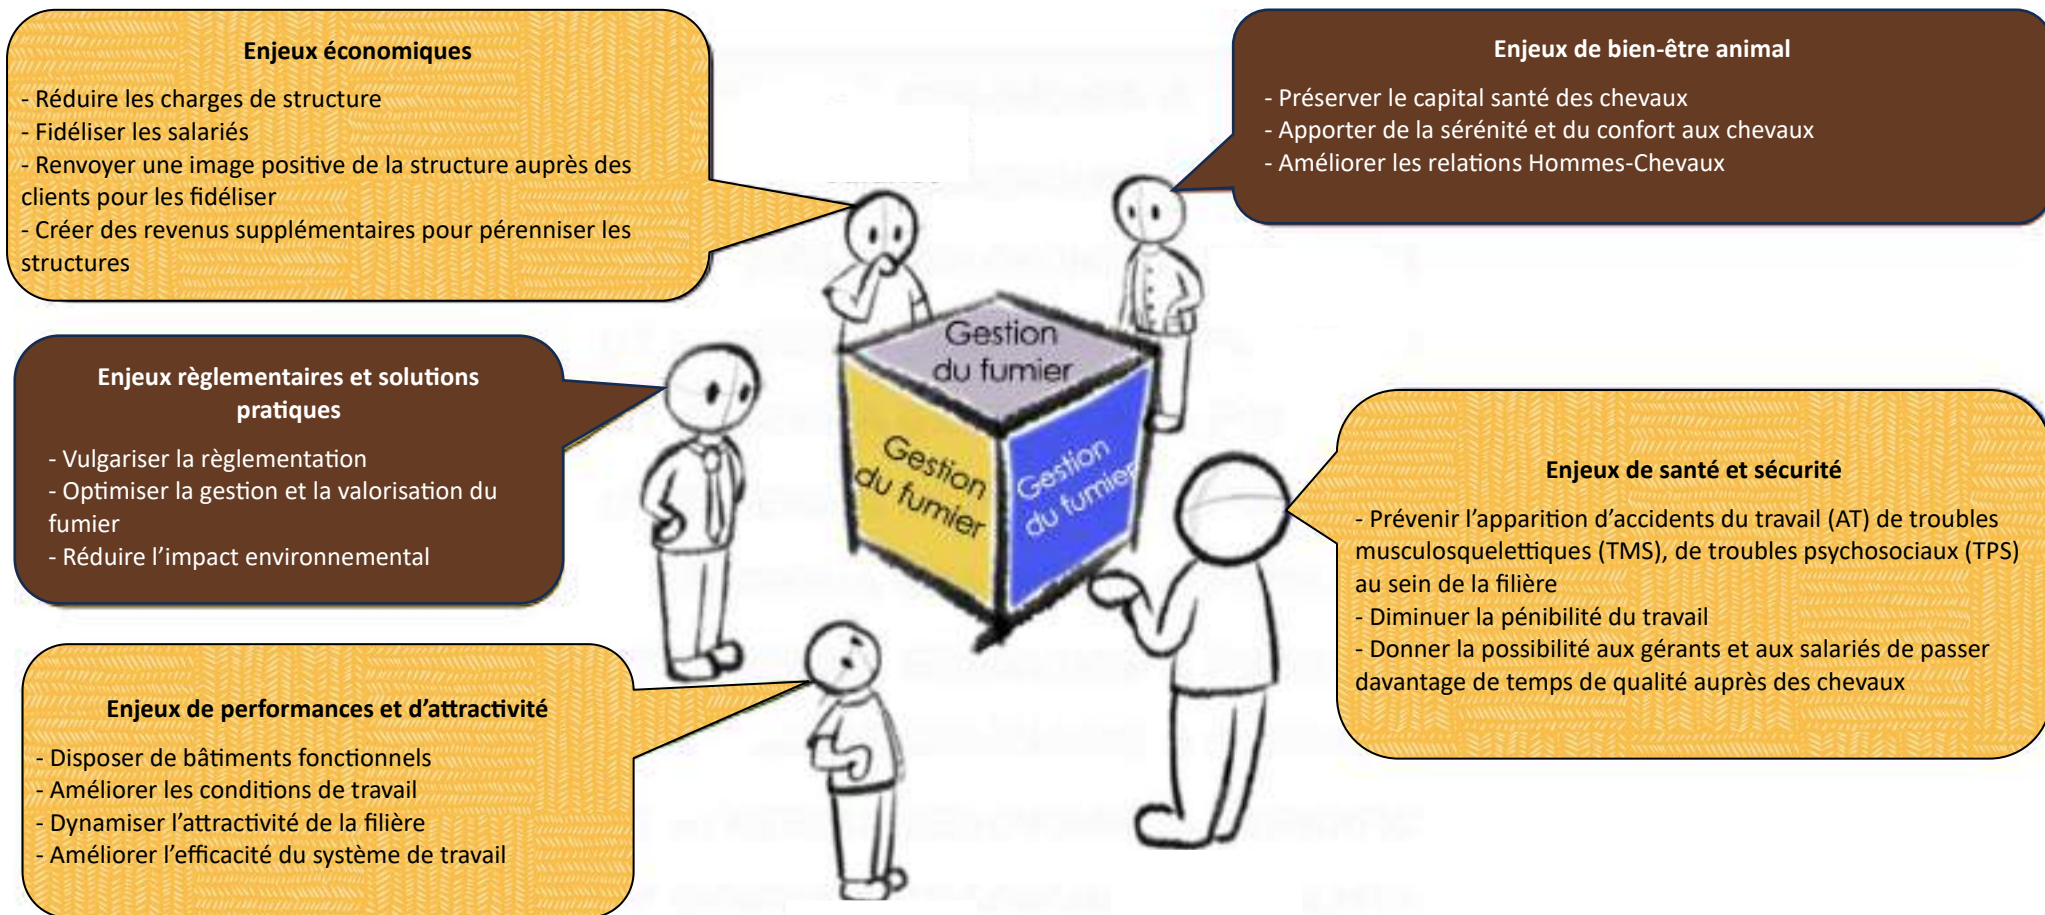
Enjeux économiques

- Réduire les charges de structure
- Fidéliser les salariés
- Renvoyer une image positive de la structure auprès des clients pour les fidéliser
- Créer des revenus supplémentaires pour pérenniser les structures

Enjeux de bien-être animal

- Préserver le capital santé des chevaux
- Apporter de la sérénité et du confort aux chevaux
- Améliorer les relations Hommes-Chevaux

Enjeux règlementaires et solutions pratiques

- Vulgariser la règlementation
- Optimiser la gestion et la valorisation du fumier
- Réduire l'impact environnemental

Gestion du fumier

Gestion du fumier

Gestion du fumier

Enjeux de santé et sécurité

- Prévenir l'apparition d'accidents du travail (AT) de troubles musculosquelettiques (TMS), de troubles psychosociaux (TPS) au sein de la filière
- Diminuer la pénibilité du travail
- Donner la possibilité aux gérants et aux salariés de passer davantage de temps de qualité auprès des chevaux

Enjeux de performances et d'attractivité

- Disposer de bâtiments fonctionnels
- Améliorer les conditions de travail
- Dynamiser l'attractivité de la filière
- Améliorer l'efficacité du système de travail